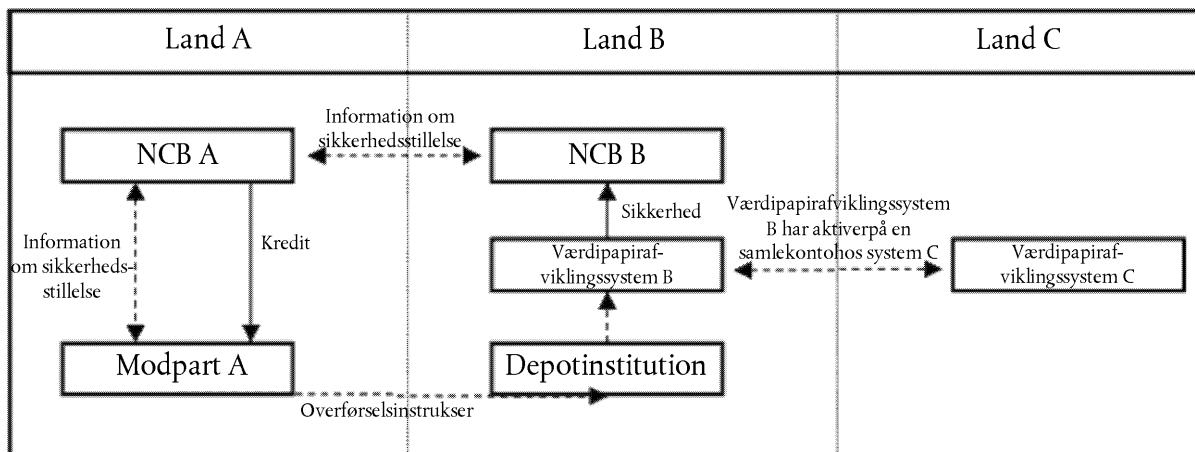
| Land A | Land B | Land C |
|---|---|---|

Information om sikkerhedsstillelse

NCB A

NCB B

Sikkerhed

Værdipapirafviklingssystem B har aktiverpå en samlekontohos system C

Information om sikkerhedsstillelse

Kredit

Værdipapirafviklingssystem B

Værdipapirafviklingssystem C

Modpart A

Depotinstitution

Overførselsinstrukser